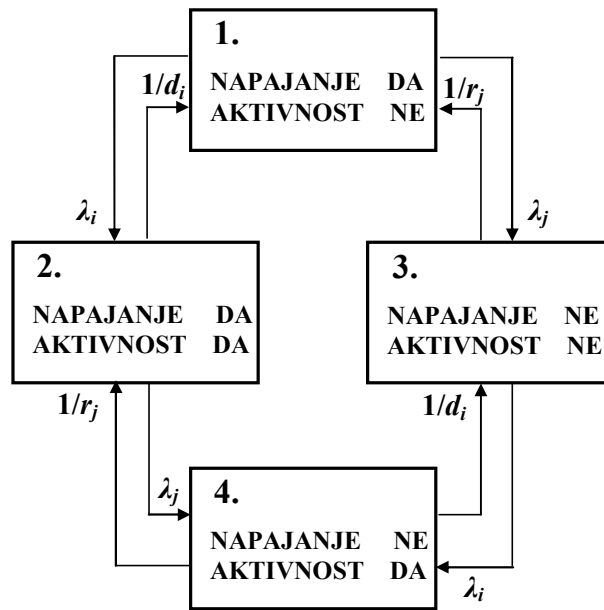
1.
NAPAJANJE DA
AKTIVNOST NE

$1/d_i$

$1/r_j$

$\lambda_i$

$\lambda_j$

2.
NAPAJANJE DA
AKTIVNOST DA

3.
NAPAJANJE NE
AKTIVNOST NE

$1/r_j$

$1/d_i$

$\lambda_j$

4.
NAPAJANJE NE
AKTIVNOST DA

$\lambda_i$